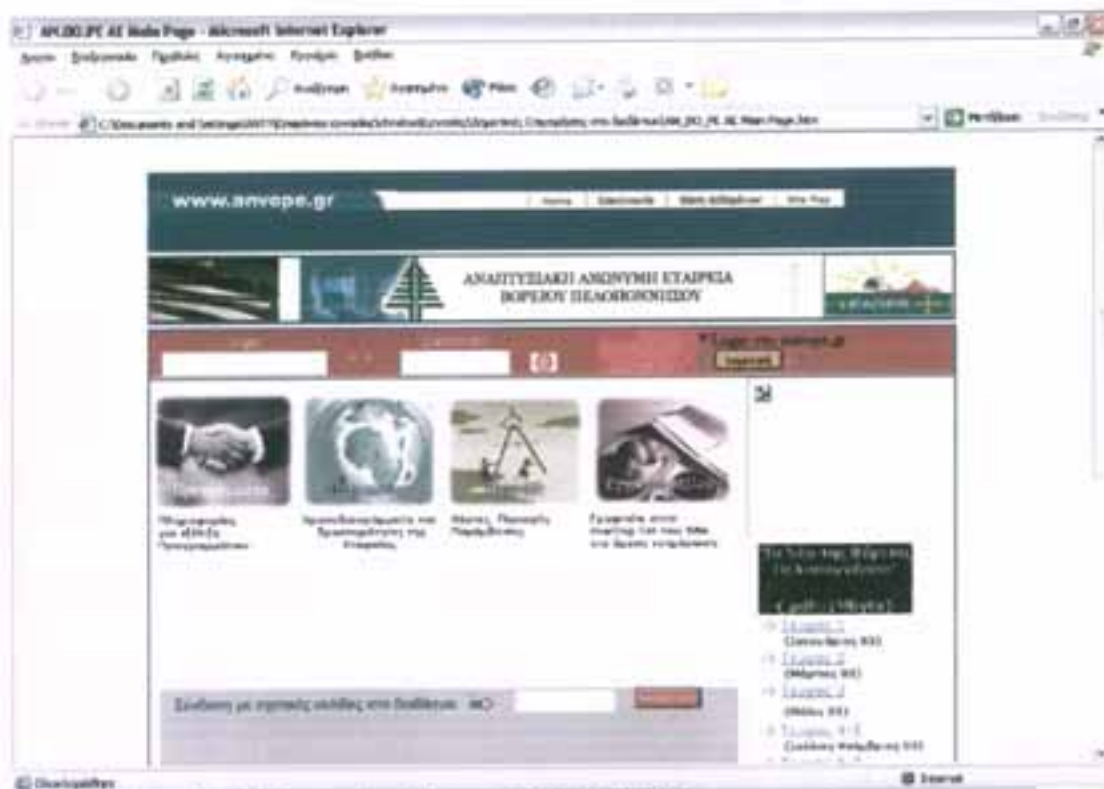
ΑΝ.ΒΟ.ΠΕ ΑΕ Main Page - Microsoft Internet Explorer

Αρχείο Επεξεργασία Προβολή Αγαπημένα Εργαλεία Βοήθεια

Αναζήτηση Αγαπημένα Μέσα

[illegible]

Μετάβαση

www.anvope.gr

Home | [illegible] | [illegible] | Site Map

ΑΝΑΠΤΥΞΙΑΚΗ ΑΝΩΝΥΜΗ ΕΤΑΙΡΕΙΑ ΒΟΡΕΙΟΥ ΠΕΛΟΠΟΝΝΗΣΟΥ

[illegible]

Είσοδος

Πληροφορίες για ΕΠ/Σε Προγράμματα

Χρηματοδοτούμενα και δραστηριότητες της Εταιρείας

Νέα, Προκηρύξεις

Εργασίες στο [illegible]

Σύνδεση με σχετικές σελίδες στο διαδίκτυο

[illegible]

Ολοκληρώθηκε

Internet